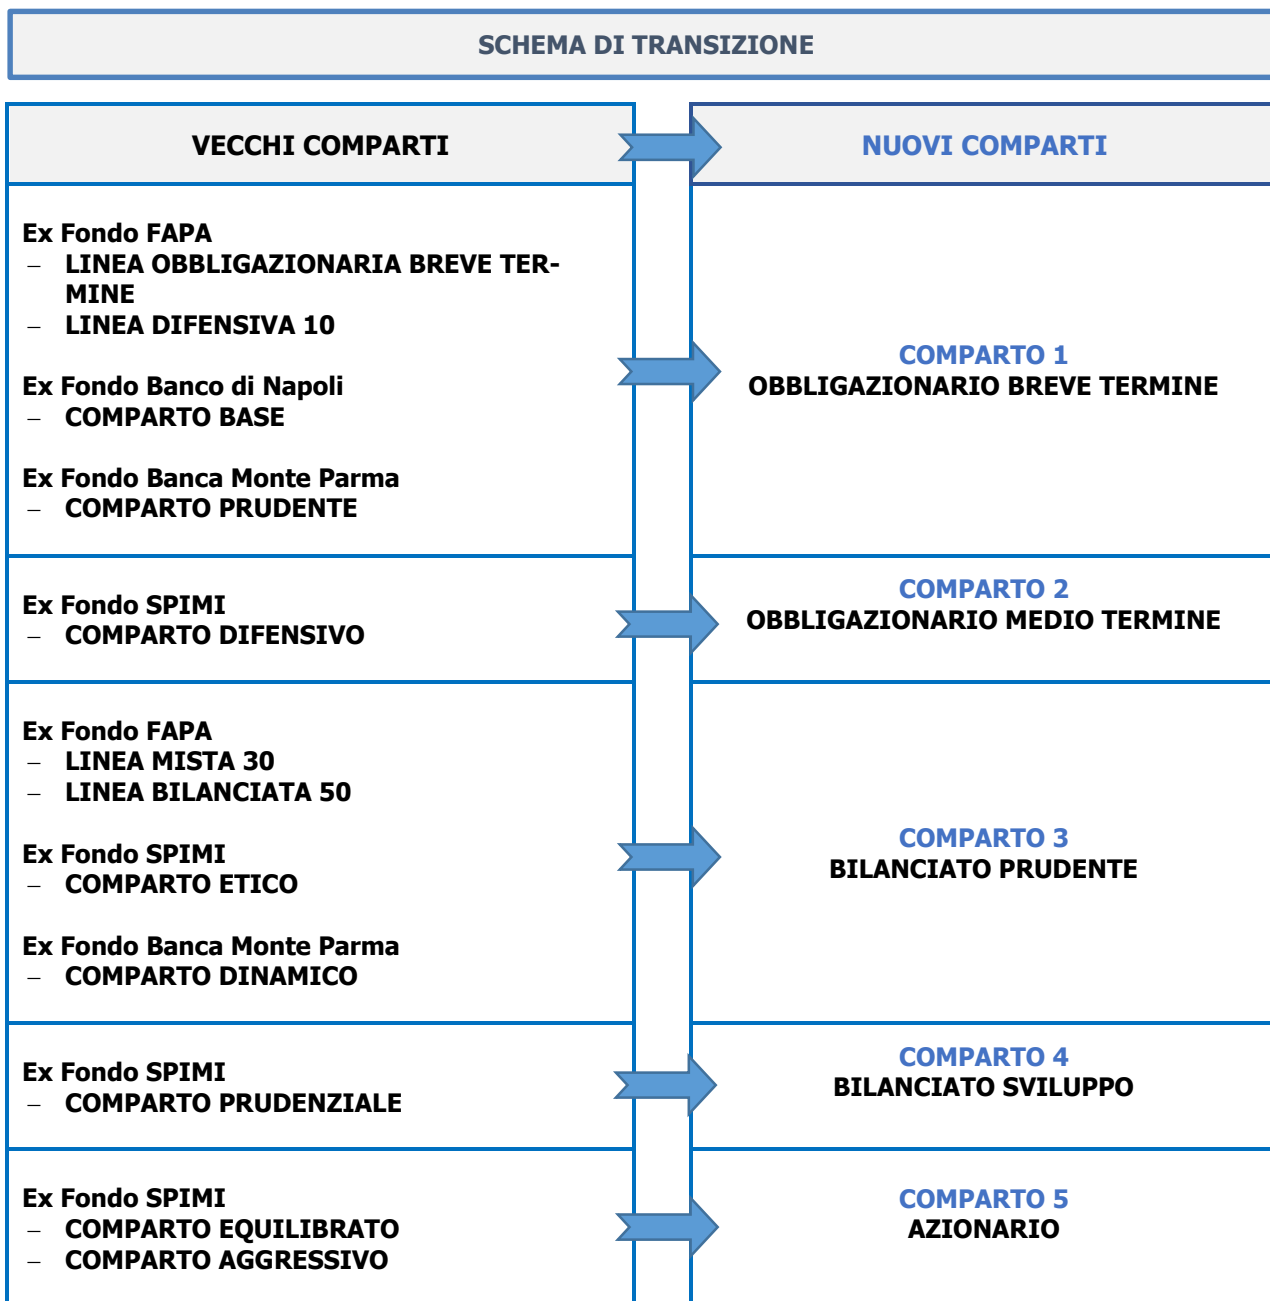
SCHEMA DI TRANSIZIONE

| VECCHI COMPARTI | NUOVI COMPARTI |
|---|---|
| Ex Fondo FAPA – LINEA OBBLIGAZIONARIA BREVE TERMINE – LINEA DIFENSIVA 10 Ex Fondo Banco di Napoli – COMPARTO BASE Ex Fondo Banca Monte Parma – COMPARTO PRUDENTE | COMPARTO 1 OBBLIGAZIONARIO BREVE TERMINE |
| Ex Fondo SPIMI – COMPARTO DIFENSIVO | COMPARTO 2 OBBLIGAZIONARIO MEDIO TERMINE |
| Ex Fondo FAPA – LINEA MISTA 30 – LINEA BILANCIATA 50 Ex Fondo SPIMI – COMPARTO ETICO Ex Fondo Banca Monte Parma – COMPARTO DINAMICO | COMPARTO 3 BILANCIATO PRUDENTE |
| Ex Fondo SPIMI – COMPARTO PRUDENZIALE | COMPARTO 4 BILANCIATO SVILUPPO |
| Ex Fondo SPIMI – COMPARTO EQUILIBRATO – COMPARTO AGGRESSIVO | COMPARTO 5 AZIONARIO |